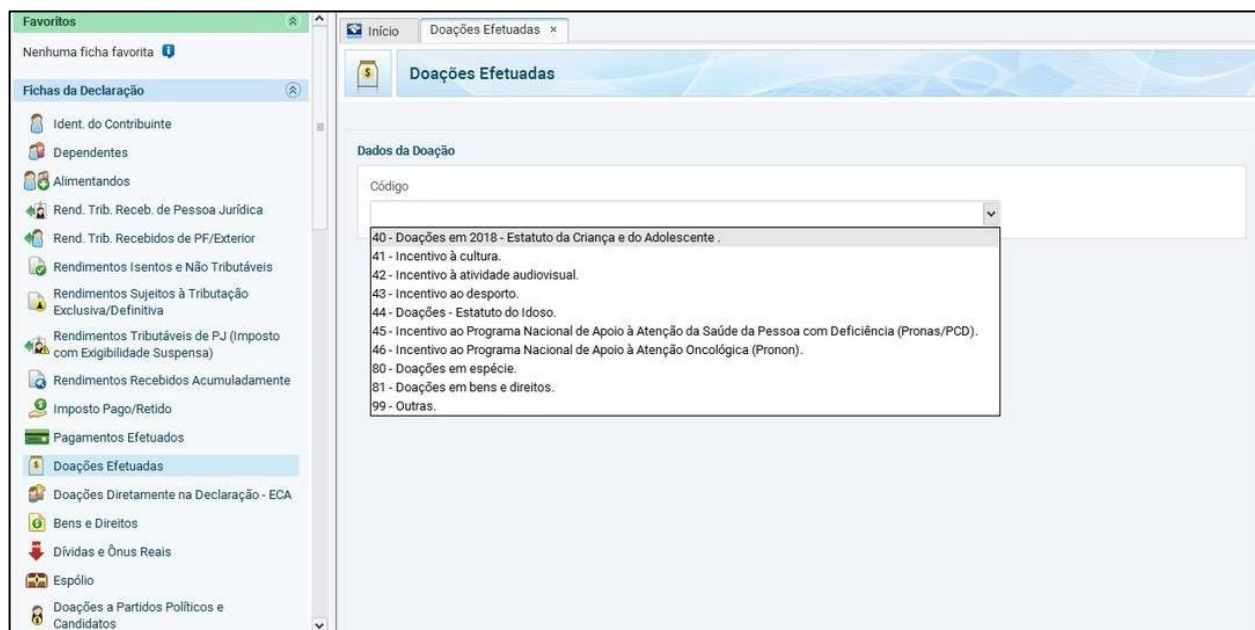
Favoritos

Nenhuma ficha favorita

Fichas da Declaração

Ident. do Contribuinte

Dependentes

Alimentandos

Rend. Trib. Receb. de Pessoa Jurídica

Rend. Trib. Recebidos de PF/Exterior

Rendimentos Isentos e Não Tributáveis

Rendimentos Sujeitos à Tributação Exclusiva/Definitiva

Rendimentos Tributáveis de PJ (Imposto com Exigibilidade Suspensa)

Rendimentos Recebidos Acumuladamente

Imposto Pago/Retido

Pagamentos Efetuados

Doações Efetuadas

Doações Diretamente na Declaração - ECA

Bens e Direitos

Dívidas e Ônus Reais

Espólio

Doações a Partidos Políticos e Candidatos

Início

Doações Efetuadas ×

Doações Efetuadas

Dados da Doação

Código

40 - Doações em 2018 - Estatuto da Criança e do Adolescente .
41 - Incentivo à cultura.
42 - Incentivo à atividade audiovisual.
43 - Incentivo ao desporto.
44 - Doações - Estatuto do Idoso.
45 - Incentivo ao Programa Nacional de Apoio à Atenção da Saúde da Pessoa com Deficiência (Pronas/PCD).
46 - Incentivo ao Programa Nacional de Apoio à Atenção Oncológica (Pronon).
80 - Doações em espécie.
81 - Doações em bens e direitos.
99 - Outras.